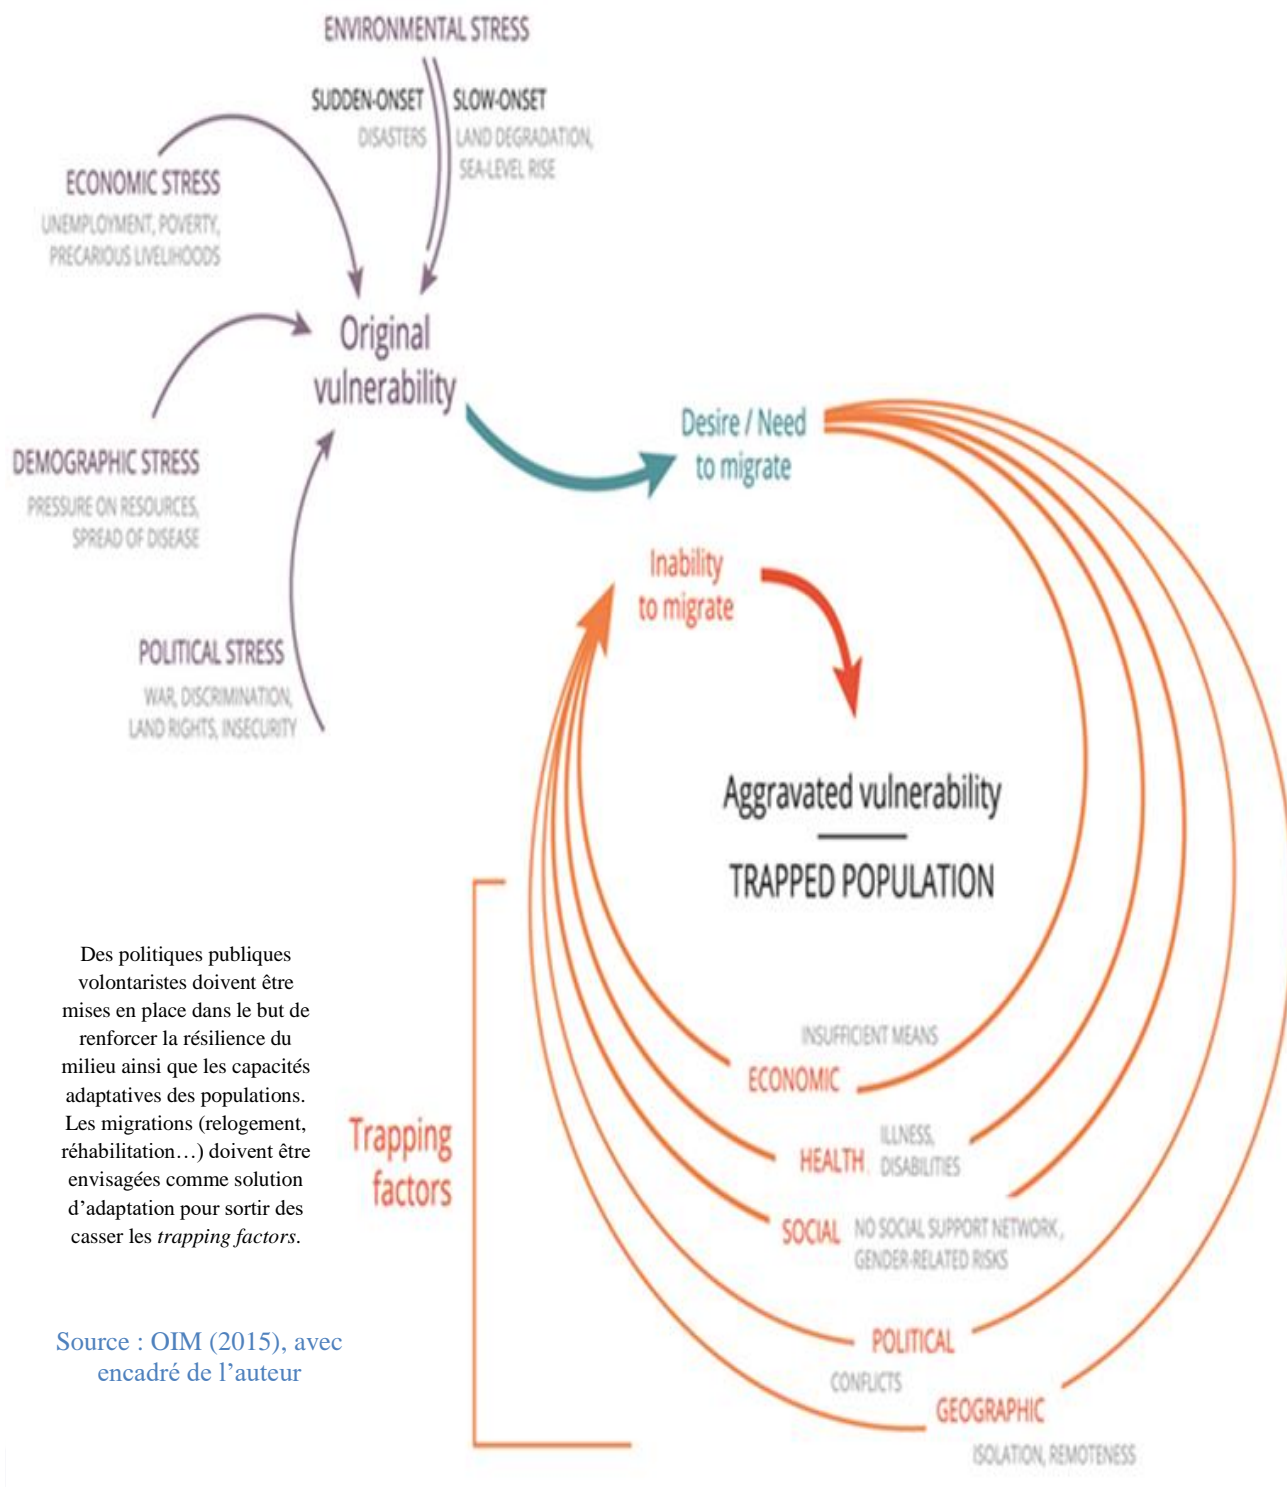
ENVIRONMENTAL STRESS

SUDDEN-ONSET
DISASTERS

SLOW-ONSET
LAND DEGRADATION, SEA-LEVEL RISE

ECONOMIC STRESS
UNEMPLOYMENT, POVERTY, PRECARIOUS LIVELIHOODS

Original vulnerability

DEMOGRAPHIC STRESS
PRESSURE ON RESOURCES, SPREAD OF DISEASE

POLITICAL STRESS
WAR, DISCRIMINATION, LAND RIGHTS, INSECURITY

Desire / Need to migrate

Inability to migrate

Aggravated vulnerability

TRAPPED POPULATION

Des politiques publiques volontaristes doivent être mises en place dans le but de renforcer la résilience du milieu ainsi que les capacités adaptatives des populations. Les migrations (relogement, réhabilitation…) doivent être envisagées comme solution d'adaptation pour sortir des casser les *trapping factors*.

Trapping factors

INSUFFICIENT MEANS
ECONOMIC

HEALTH
ILLNESS, DISABILITIES

SOCIAL
NO SOCIAL SUPPORT NETWORK, GENDER-RELATED RISKS

POLITICAL
CONFLICTS

GEOGRAPHIC
ISOLATION, REMOTENESS

Source : OIM (2015), avec encadré de l'auteur